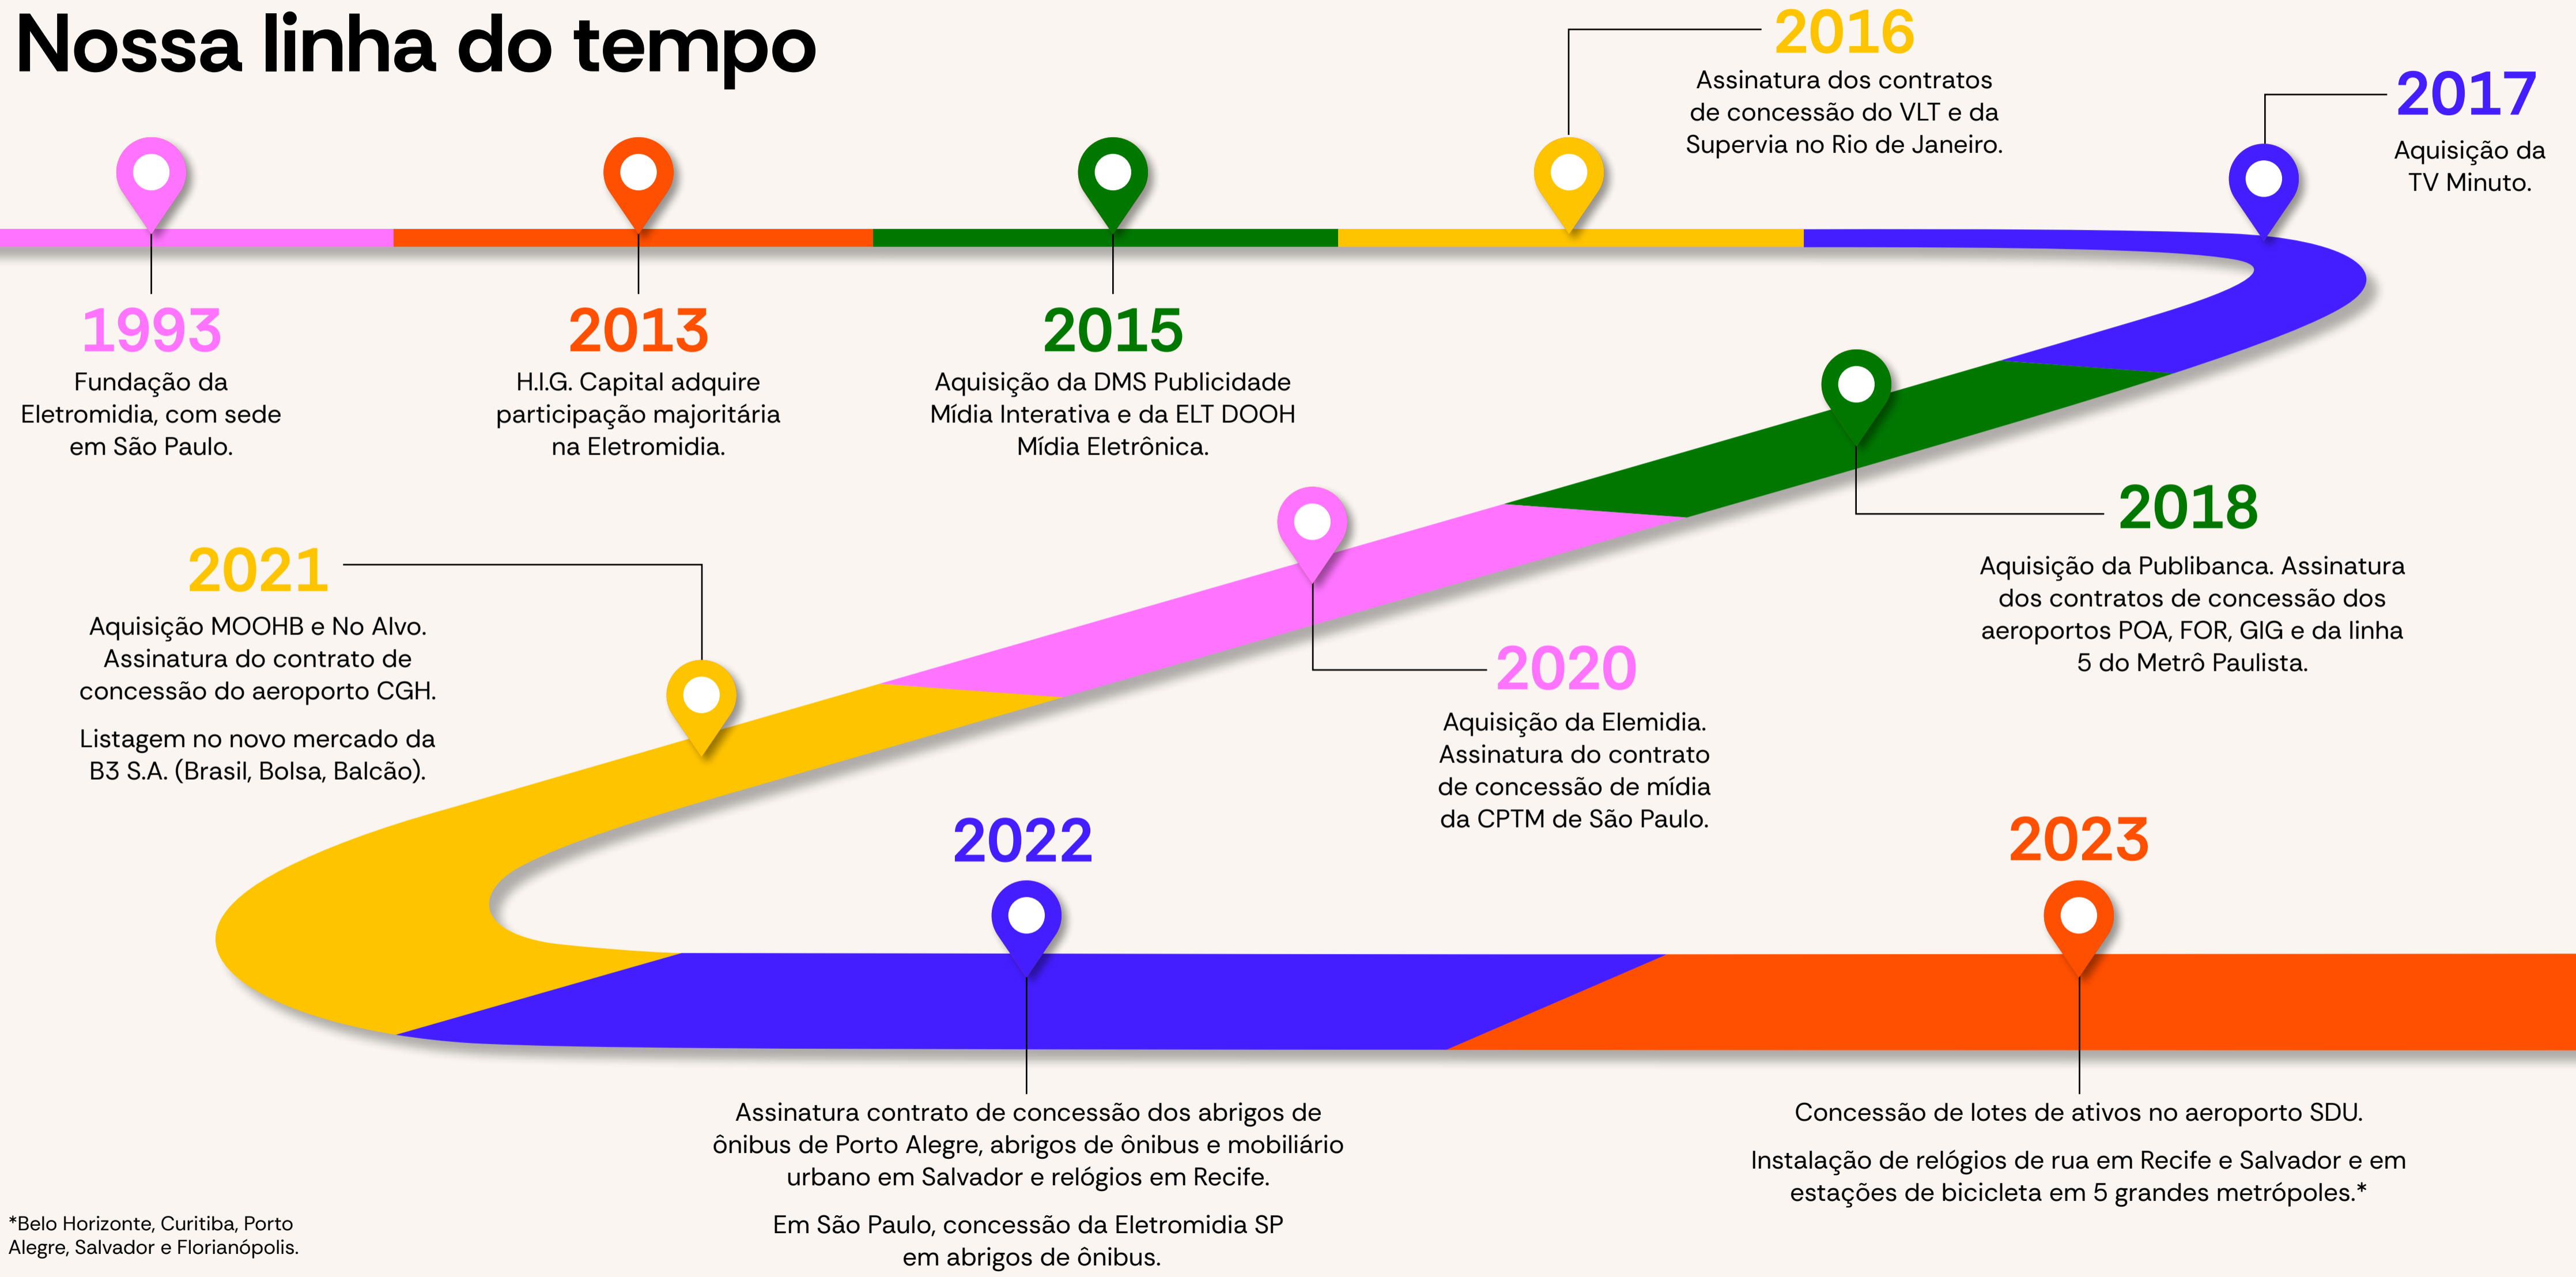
Nossa linha do tempo

1993
Fundação da Eletromidia, com sede em São Paulo.

2013
H.I.G. Capital adquire participação majoritária na Eletromidia.

2015
Aquisição da DMS Publicidade Mídia Interativa e da ELT DOOH Mídia Eletrônica.

2016
Assinatura dos contratos de concessão do VLT e da Supervia no Rio de Janeiro.

2017
Aquisição da TV Minuto.

2018
Aquisição da Publibanca. Assinatura dos contratos de concessão dos aeroportos POA, FOR, GIG e da linha 5 do Metrô Paulista.

2020
Aquisição da Elemidia. Assinatura do contrato de concessão de mídia da CPTM de São Paulo.

2021
Aquisição MOOHB e No Alvo. Assinatura do contrato de concessão do aeroporto CGH.

Listagem no novo mercado da B3 S.A. (Brasil, Bolsa, Balcão).

2022
Assinatura contrato de concessão dos abrigos de ônibus de Porto Alegre, abrigos de ônibus e mobiliário urbano em Salvador e relógios em Recife.

Em São Paulo, concessão da Eletromidia SP em abrigos de ônibus.

2023
Concessão de lotes de ativos no aeroporto SDU.

Instalação de relógios de rua em Recife e Salvador e em estações de bicicleta em 5 grandes metrópoles.*

*Belo Horizonte, Curitiba, Porto Alegre, Salvador e Florianópolis.